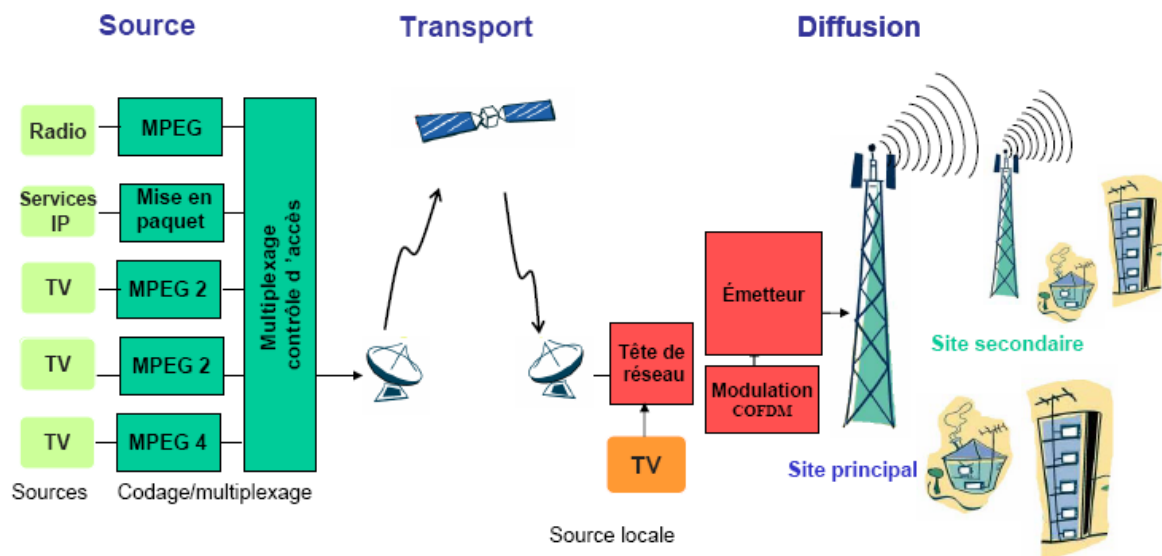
Source

Transport

Diffusion

Radio

MPEG

Services IP

Mise en paquet

TV

MPEG 2

TV

MPEG 2

TV

MPEG 4

Multiplexage contrôle d 'accès

Sources

Codage/multiplexage

Tête de réseau

TV

Source locale

Émetteur

Modulation COFDM

Site secondaire

Site principal